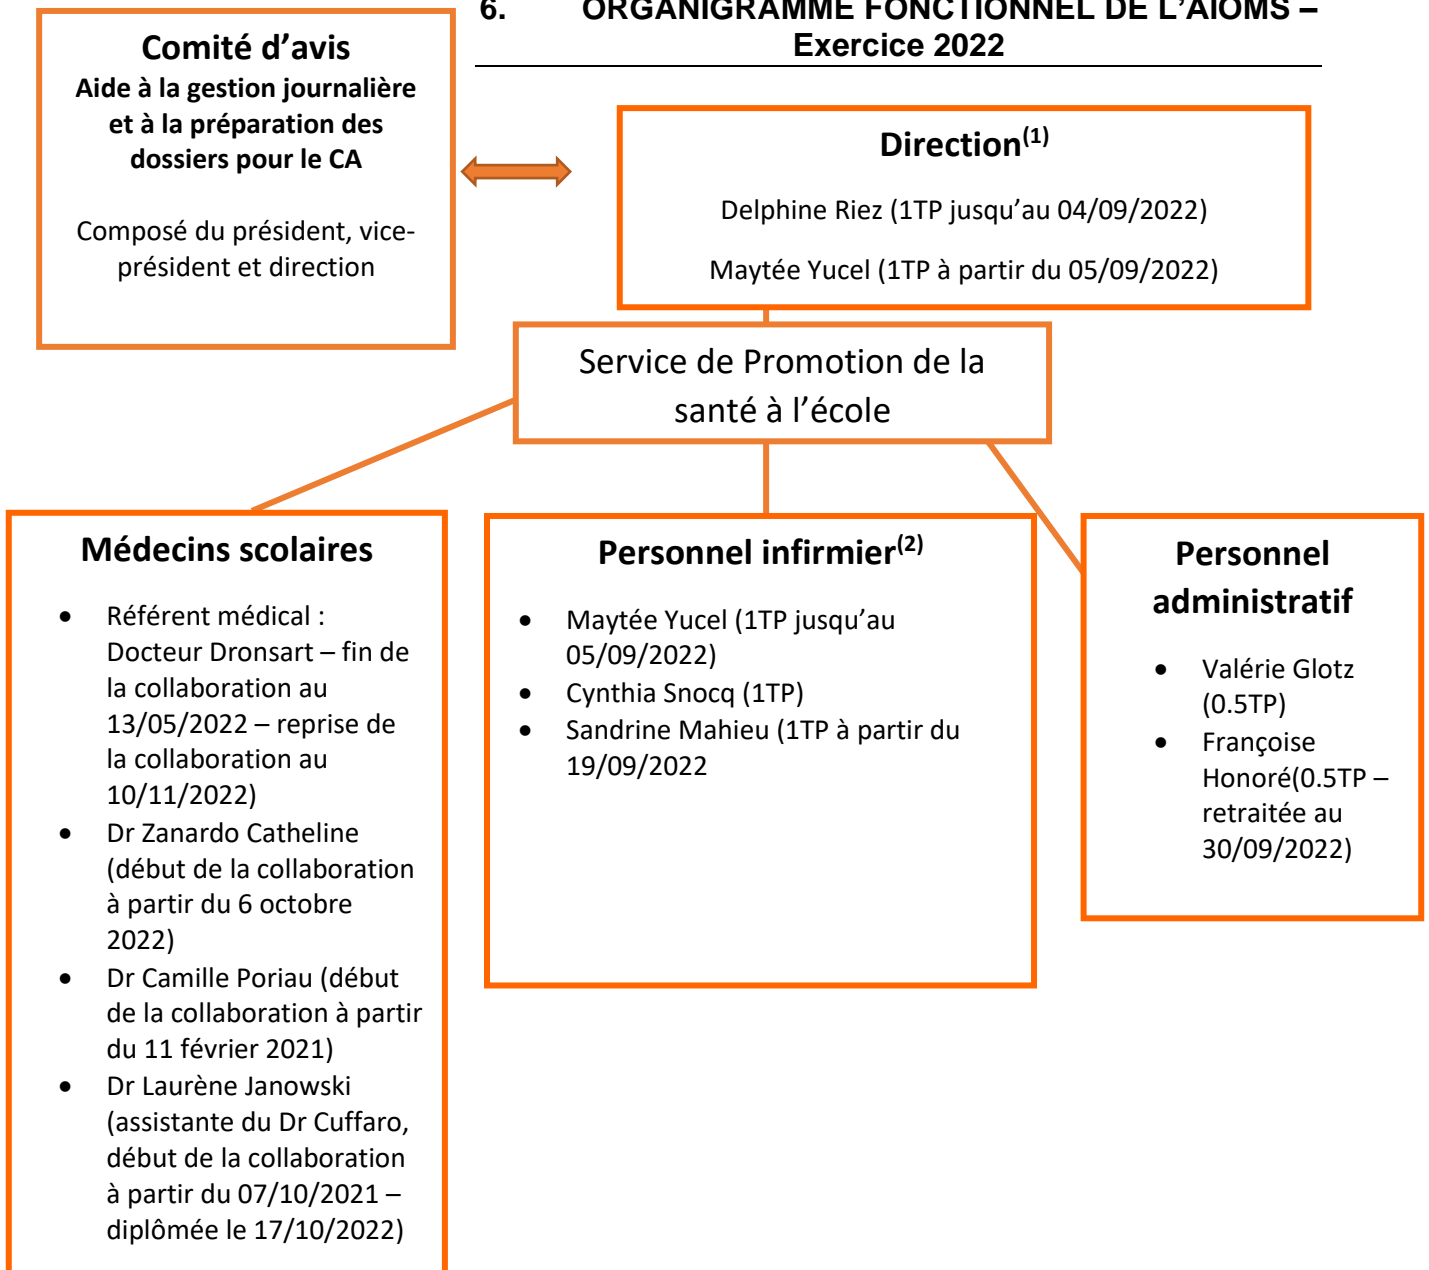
6. ORGANIGRAMME FONCTIONNEL DE L'AIOMS – Exercice 2022

Comité d'avis
Aide à la gestion journalière et à la préparation des dossiers pour le CA

Composé du président, vice-président et direction

Direction$^{(1)}$

Delphine Riez (1TP jusqu'au 04/09/2022)

Maytée Yucel (1TP à partir du 05/09/2022)

Service de Promotion de la santé à l'école

Médecins scolaires

- Référent médical : Docteur Dronsart – fin de la collaboration au 13/05/2022 – reprise de la collaboration au 10/11/2022)
- Dr Zanardo Catheline (début de la collaboration à partir du 6 octobre 2022)
- Dr Camille Poriau (début de la collaboration à partir du 11 février 2021)
- Dr Laurène Janowski (assistante du Dr Cuffaro, début de la collaboration à partir du 07/10/2021 – diplômée le 17/10/2022)

Personnel infirmier$^{(2)}$

- Maytée Yucel (1TP jusqu'au 05/09/2022)
- Cynthia Snocq (1TP)
- Sandrine Mahieu (1TP à partir du 19/09/2022

Personnel administratif

- Valérie Glotz (0.5TP)
- Françoise Honoré(0.5TP – retraitée au 30/09/2022)